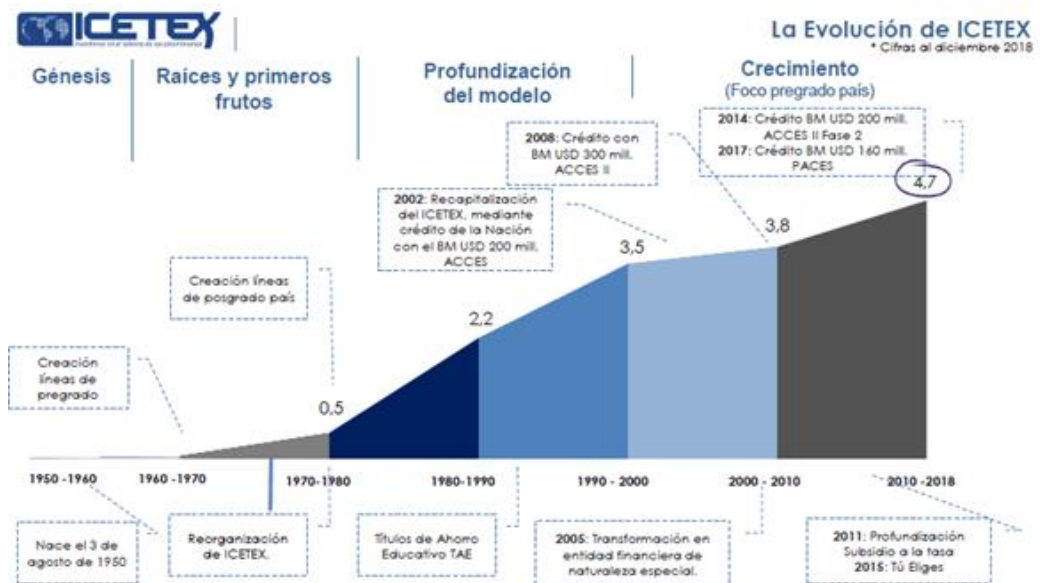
ICETEX
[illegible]

La Evolución de ICETEX
* Cifras al diciembre 2018

Génesis

Raíces y primeros frutos

Profundización del modelo

Crecimiento
(Foco pregrado país)

2014: Crédito BM USD 200 mill. ACCES II Fase 2
2017: Crédito BM USD 160 mill. PACES

2008: Crédito con BM USD 300 mill. ACCES II

2002: Recapitalización del ICETEX, mediante crédito de la Nación con el BM USD 200 mill. ACCES

Creación líneas de posgrado país

Creación líneas de pregrado

4,7
3,8
3,5
2,2
0,5

1950 - 1960
1960 - 1970
1970 - 1980
1980 - 1990
1990 - 2000
2000 - 2010
2010 - 2018

Nace el 3 de agosto de 1950

Reorganización de ICETEX.

Títulos de Ahorro Educativo TAE

2005: Transformación en entidad financiera de naturaleza especial.

2011: Profundización Subsidio a la tasa
2015: Tú Eliges